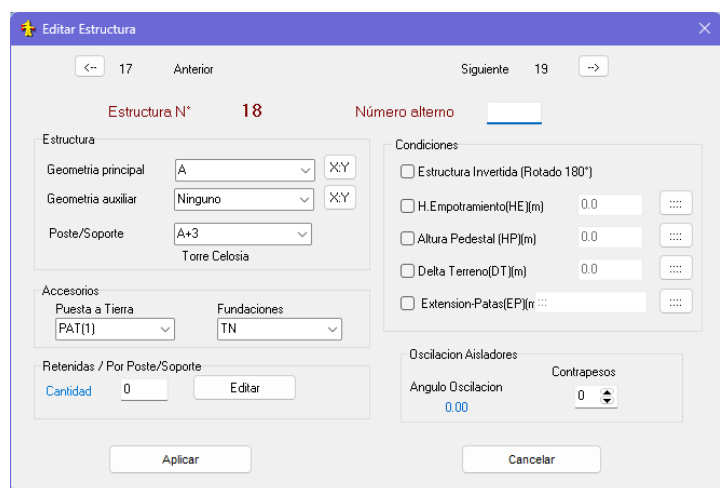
Editar Estructura

<-- 17 Anterior

Siguiente 19 -->

Estructura N° 18

Número alterno

Estructura

Geometria principal A X:Y

Geometria auxiliar Ninguno X:Y

Poste/Soporte A+3

Torre Celosia

Accesorios

Puesta a Tierra PAT(1)

Fundaciones TN

Retenidas / Por Poste/Soporte

Cantidad 0 Editar

Condiciones

Estructura Invertida (Rotado 180°)

H.Empotramiento(HE)(m) 0.0 ::::

Altura Pedestal (HP)(m) 0.0 ::::

Delta Terreno(DT)(m) 0.0 ::::

Extension-Patas(EP)(m ::: ::::

Oscilacion Aisladores

Angulo Oscilacion 0.00

Contrapesos 0

Aplicar

Cancelar